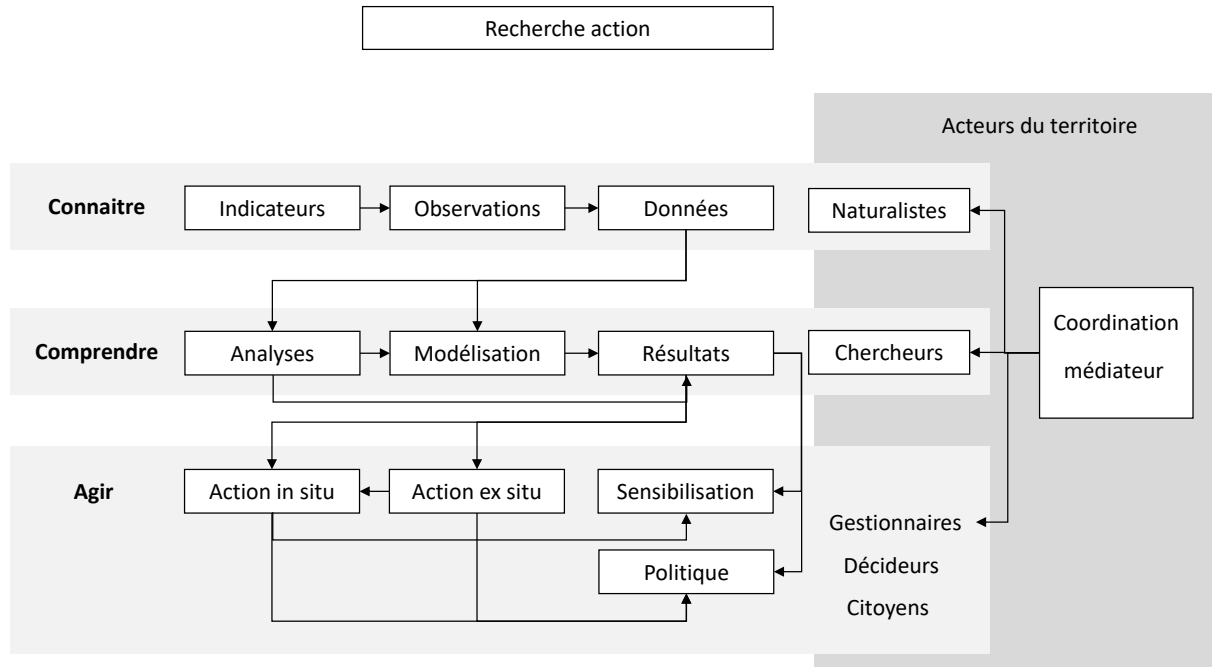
Recherche action

Acteurs du territoire

Connaitre
Indicateurs
Observations
Données
Naturalistes

Comprendre
Analyses
Modélisation
Résultats
Chercheurs

Coordination médiateur

Agir
Action in situ
Action ex situ
Sensibilisation
Politique

Gestionnaires
Décideurs
Citoyens